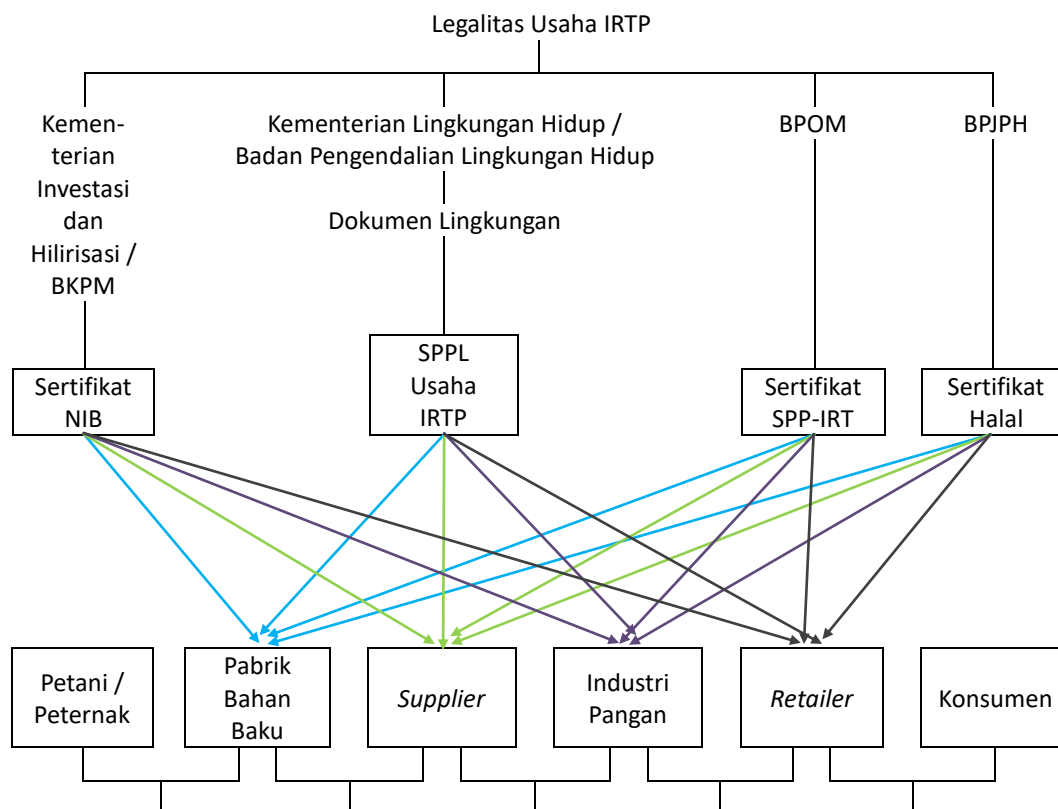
Legalitas Usaha IRTP

Kementerian Investasi dan Hilirisasi / BKPM

Kementerian Lingkungan Hidup / Badan Pengendalian Lingkungan Hidup

Dokumen Lingkungan

BPOM

BPJPH

Sertifikat NIB

SPPL Usaha IRTP

Sertifikat SPP-IRT

Sertifikat Halal

Petani / Peternak

Pabrik Bahan Baku

*Supplier*

Industri Pangan

*Retailer*

Konsumen